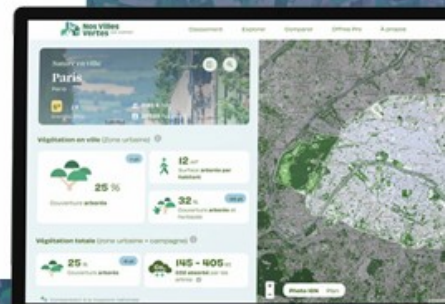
Nos Villes Vertes

Classement Explorer Comparer Offres Pro À propos

Nature en ville

Paris

Végétation en ville (zone urbaine)

25 %

Couverture arborée

12 m²

Surface arborée par habitant

32 %

Couverture arborée

Végétation totale (zone urbaine + campagne)

25 %

Couverture arborée

145 - 405

CO2 absorbé par la végétation

Photo IGN Plan